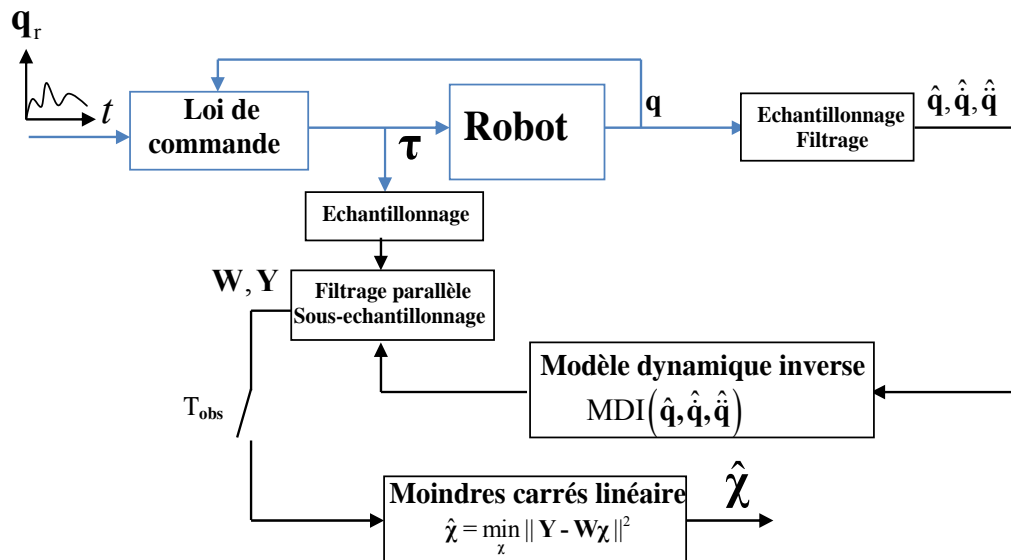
$\mathbf{q}_r$

$t$

Loi de commande

$\boldsymbol{\tau}$

Robot

$\mathbf{q}$

Echantillonnage Filtrage

$\hat{\mathbf{q}}, \hat{\dot{\mathbf{q}}}, \hat{\ddot{\mathbf{q}}}$

Echantillonnage

$\mathbf{W}, \mathbf{Y}$

Filtrage parallèle Sous-echantillonnage

Modèle dynamique inverse

$\text{MDI}\left(\hat{\mathbf{q}}, \hat{\dot{\mathbf{q}}}, \hat{\ddot{\mathbf{q}}}\right)$

$T_{obs}$

Moindres carrés linéaire

$\hat{\boldsymbol{\chi}} = \min_{\boldsymbol{\chi}} \| \mathbf{Y} - \mathbf{W}\boldsymbol{\chi} \|^2$

$\hat{\boldsymbol{\chi}}$